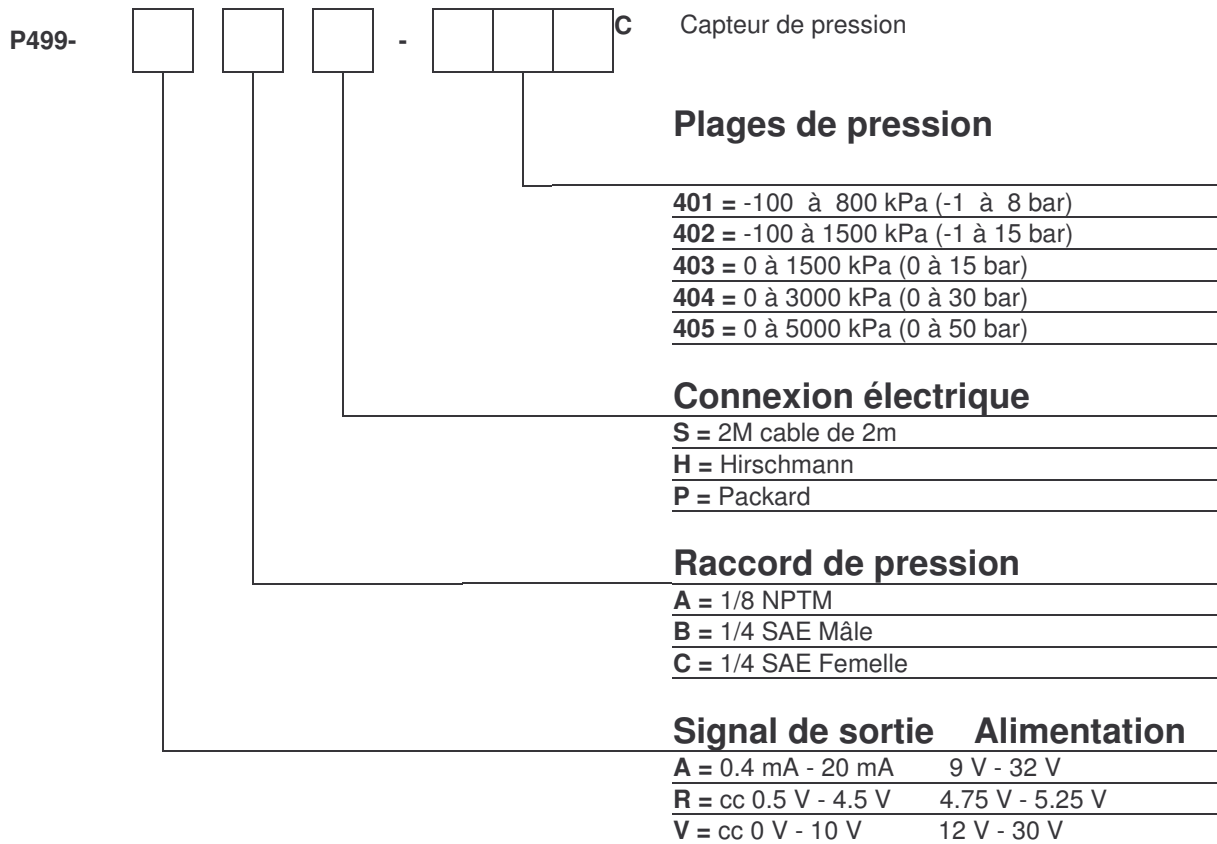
P499- - C Capteur de pression

Plages de pression

401 = -100 à 800 kPa (-1 à 8 bar)
402 = -100 à 1500 kPa (-1 à 15 bar)
403 = 0 à 1500 kPa (0 à 15 bar)
404 = 0 à 3000 kPa (0 à 30 bar)
405 = 0 à 5000 kPa (0 à 50 bar)

Connexion électrique

S = 2M cable de 2m
H = Hirschmann
P = Packard

Raccord de pression

A = 1/8 NPTM
B = 1/4 SAE Mâle
C = 1/4 SAE Femelle

Signal de sortie Alimentation

A = 0.4 mA - 20 mA 9 V - 32 V
R = cc 0.5 V - 4.5 V 4.75 V - 5.25 V
V = cc 0 V - 10 V 12 V - 30 V